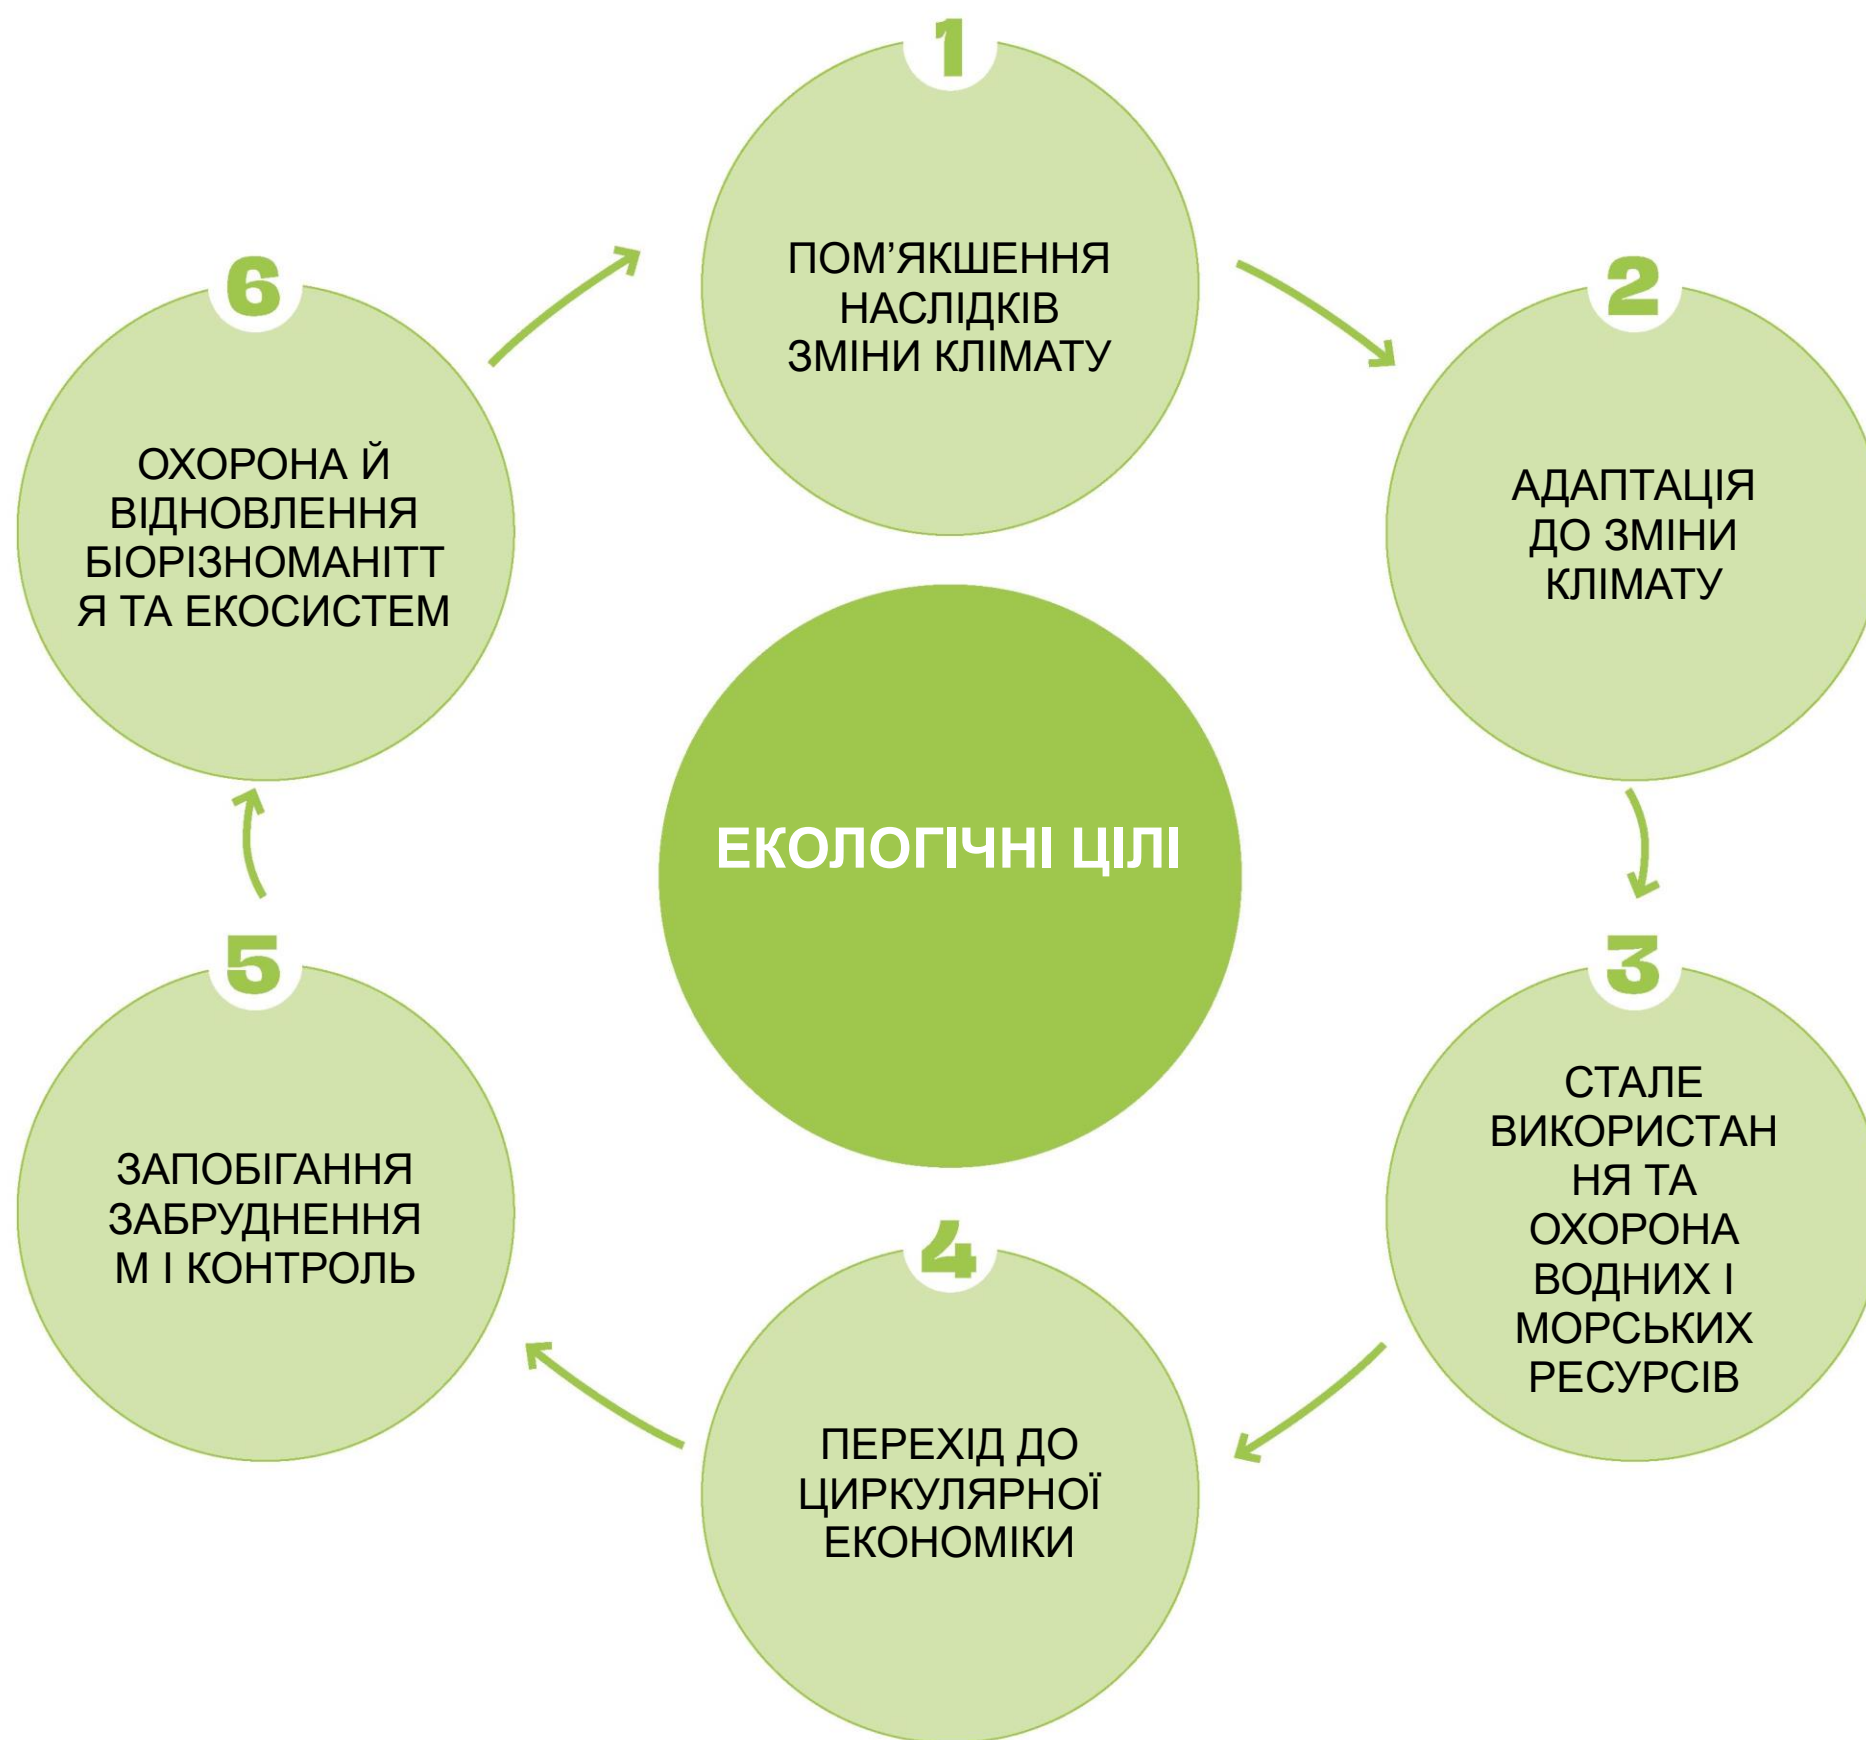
ЕКОЛОГІЧНІ ЦІЛІ

1
ПОМ’ЯКШЕННЯ НАСЛІДКІВ ЗМІНИ КЛІМАТУ

2
АДАПТАЦІЯ ДО ЗМІНИ КЛІМАТУ

3
СТАЛЕ ВИКОРИСТАННЯ ТА ОХОРОНА ВОДНИХ І МОРСЬКИХ РЕСУРСІВ

4
ПЕРЕХІД ДО ЦИРКУЛЯРНОЇ ЕКОНОМІКИ

5
ЗАПОБІГАННЯ ЗАБРУДНЕННЯМ І КОНТРОЛЬ

6
ОХОРОНА Й ВІДНОВЛЕННЯ БІОРІЗНОМАНІТТЯ ТА ЕКОСИСТЕМ